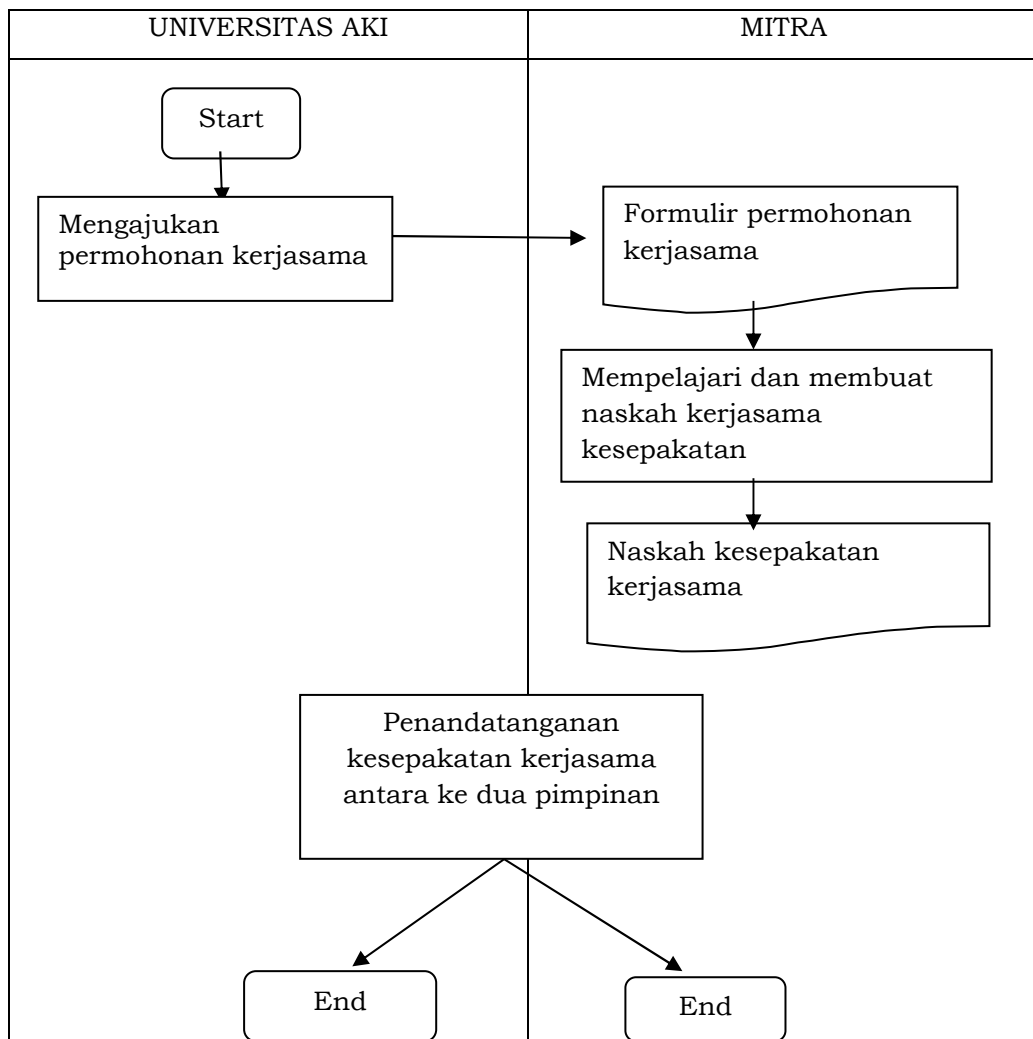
UNIVERSITAS AKI

MITRA

Start

Mengajukan permohonan kerjasama

Formulir permohonan kerjasama

Mempelajari dan membuat naskah kerjasama kesepakatan

Naskah kesepakatan kerjasama

Penandatanganan kesepakatan kerjasama antara ke dua pimpinan

End

End